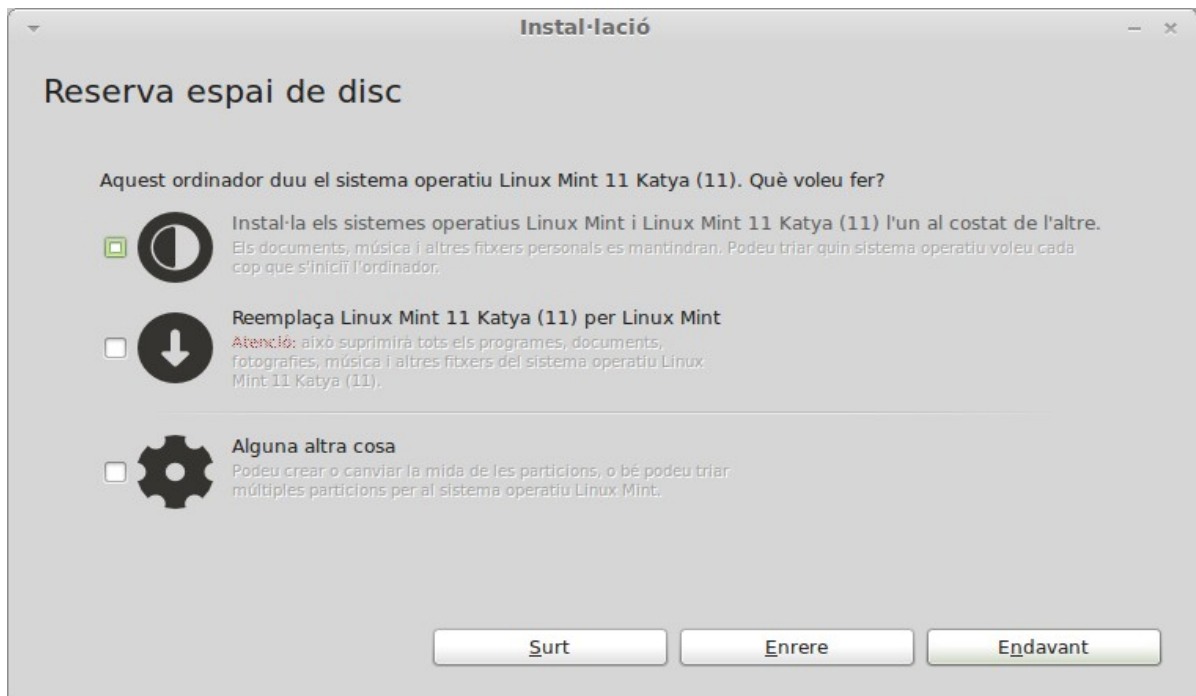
Instal·lació

Reserva espai de disc

Aquest ordinador duu el sistema operatiu Linux Mint 11 Katya (11). Què voleu fer?

Instal·la els sistemes operatius Linux Mint i Linux Mint 11 Katya (11) l'un al costat de l'altre.
Els documents, música i altres fitxers personals es mantindran. Podeu triar quin sistema operatiu voleu cada cop que s'iniciï l'ordinador.

Reemplaça Linux Mint 11 Katya (11) per Linux Mint
Atenció: això suprimirà tots els programes, documents, fotografies, música i altres fitxers del sistema operatiu Linux Mint 11 Katya (11).

Alguna altra cosa
Podeu crear o canviar la mida de les particions, o bé podeu triar múltiples particions per al sistema operatiu Linux Mint.

Surt
Enrere
Endavant